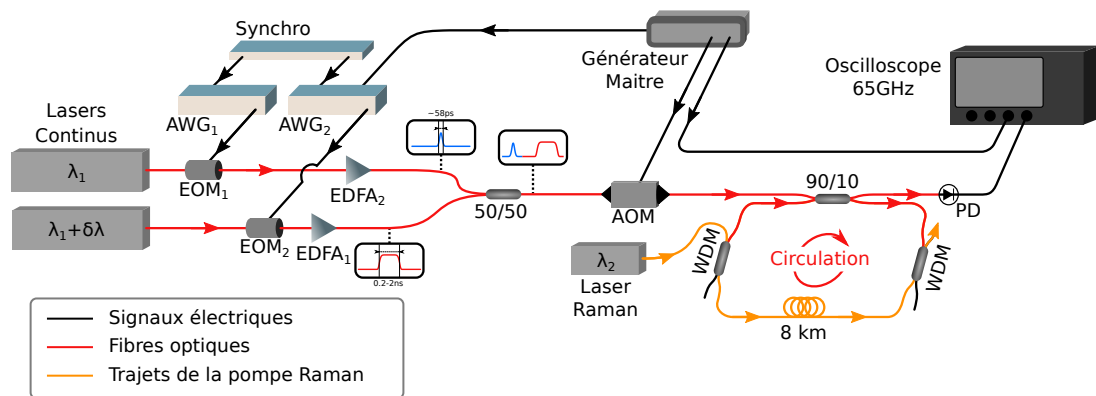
Synchro

Générateur Maitre

Oscilloscope 65GHz

Lasers Continus

AWG$_1$

AWG$_2$

~58ps

$\lambda_1$

EOM$_1$

EDFA$_2$

50/50

AOM

90/10

PD

$\lambda_1$+δλ

EOM$_2$

EDFA$_1$

0.2-2ns

$\lambda_2$

Laser Raman

WDM

Circulation

WDM

8 km

Signaux électriques

Fibres optiques

Trajets de la pompe Raman